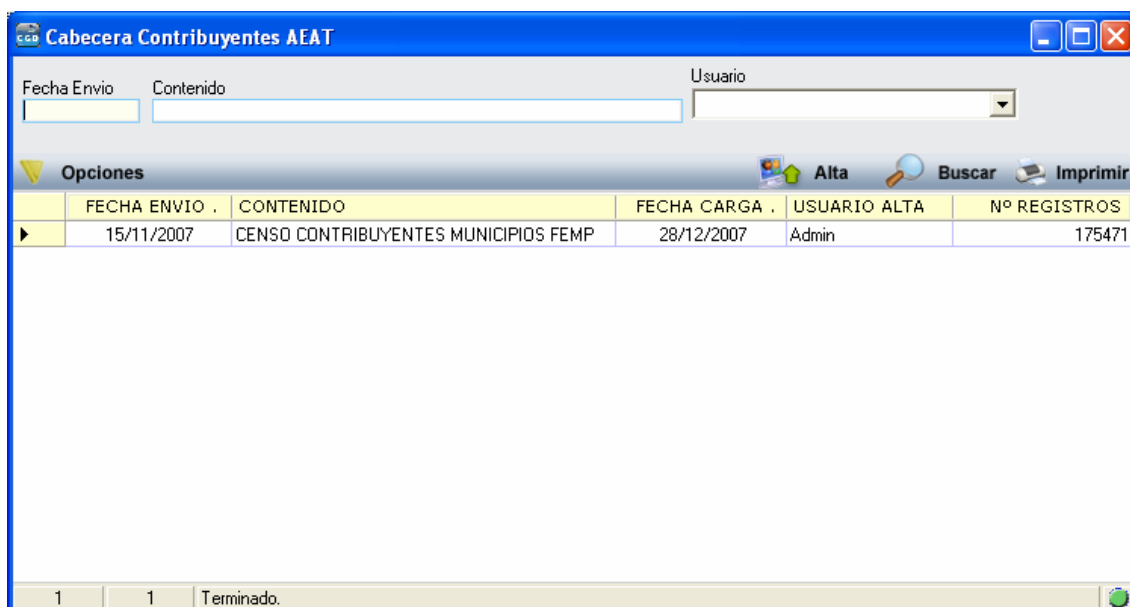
CGD Cabecera Contribuyentes AEAT

Fecha Envio
Contenido
Usuario

Opciones
Alta
Buscar
Imprimir

| | FECHA ENVIO . | CONTENIDO | FECHA CARGA . | USUARIO ALTA | Nº REGISTROS |
|---|---|---|---|---|---|
| ▸ | 15/11/2007 | CENSO CONTRIBUYENTES MUNICIPIOS FEMP | 28/12/2007 | Admin | 175471 |

1 | 1 | Terminado.